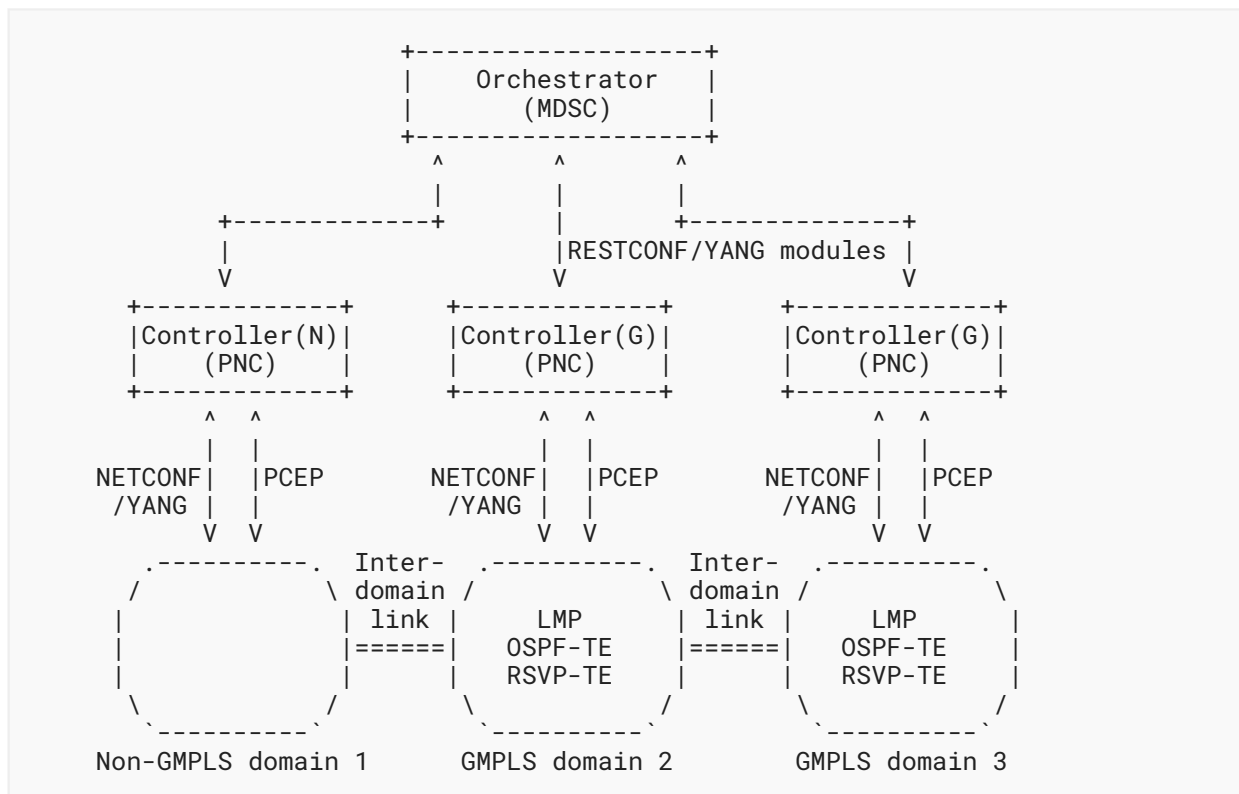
Orchestrator
(MDSC)

RESTCONF/YANG modules

Controller(N)
(PNC)

Controller(G)
(PNC)

Controller(G)
(PNC)

NETCONF
/YANG

PCEP

NETCONF
/YANG

PCEP

NETCONF
/YANG

PCEP

Inter-
domain
link

LMP
OSPF-TE
RSVP-TE

Inter-
domain
link

LMP
OSPF-TE
RSVP-TE

Non-GMPLS domain 1

GMPLS domain 2

GMPLS domain 3